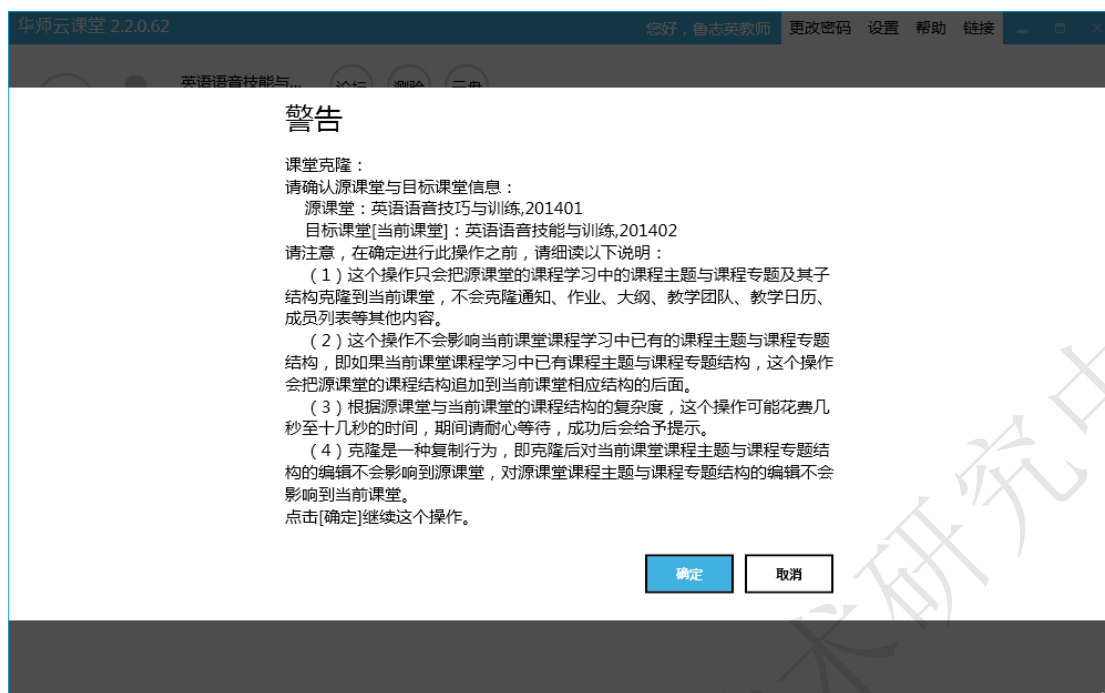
华师云课堂 2.2.0.62

您好，鲁志英教师 更改密码 设置 帮助 链接

英语语音技能与... 论坛 测验 二维

警告

课堂克隆：
请确认源课堂与目标课堂信息：
源课堂：英语语音技巧与训练,201401
目标课堂[当前课堂]：英语语音技能与训练,201402
请注意，在确定进行此操作之前，请细读以下说明：
（1）这个操作只会把源课堂的课程学习中的课程主题与课程专题及其子结构克隆到当前课堂，不会克隆通知、作业、大纲、教学团队、教学日历、成员列表等其他内容。
（2）这个操作不会影响当前课堂课程学习中已有的课程主题与课程专题结构，即如果当前课堂课程学习中已有课程主题与课程专题结构，这个操作会把源课堂的课程结构追加到当前课堂相应结构的后面。
（3）根据源课堂与当前课堂的课程结构的复杂度，这个操作可能花费几秒至十几秒的时间，期间请耐心等待，成功后会给予提示。
（4）克隆是一种复制行为，即克隆后对当前课堂课程主题与课程专题结构的编辑不会影响到源课堂，对源课堂课程主题与课程专题结构的编辑不会影响到当前课堂。
点击[确定]继续这个操作。

确定 取消

术研究中